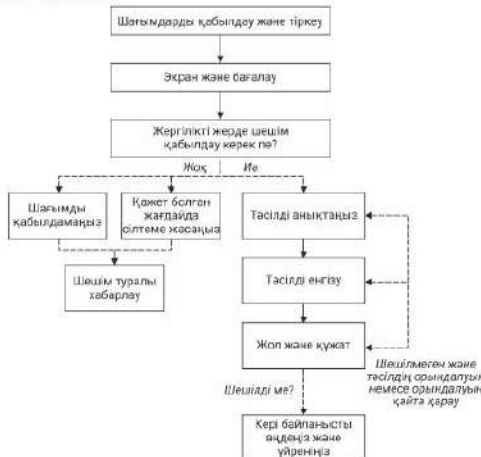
Шағымдарды қабылдау және тіркеу

Экран және бағалау

Жергілікті жерде шешім қабылдау керек пе?

Жоқ

Иә

Шағымды қабылдамаңыз

Қажет болған жағдайда сілтеме жасаңыз

Тәсілді анықтаңыз

Шешім туралы хабарлау

Тәсілді енгізу

Жол және құжат

Шешілмеген және тәсілдің орындалуын немесе орындалуын қайта қарау

Шешілді ме?

Кері байланысты өңдеңіз және үйреніңіз